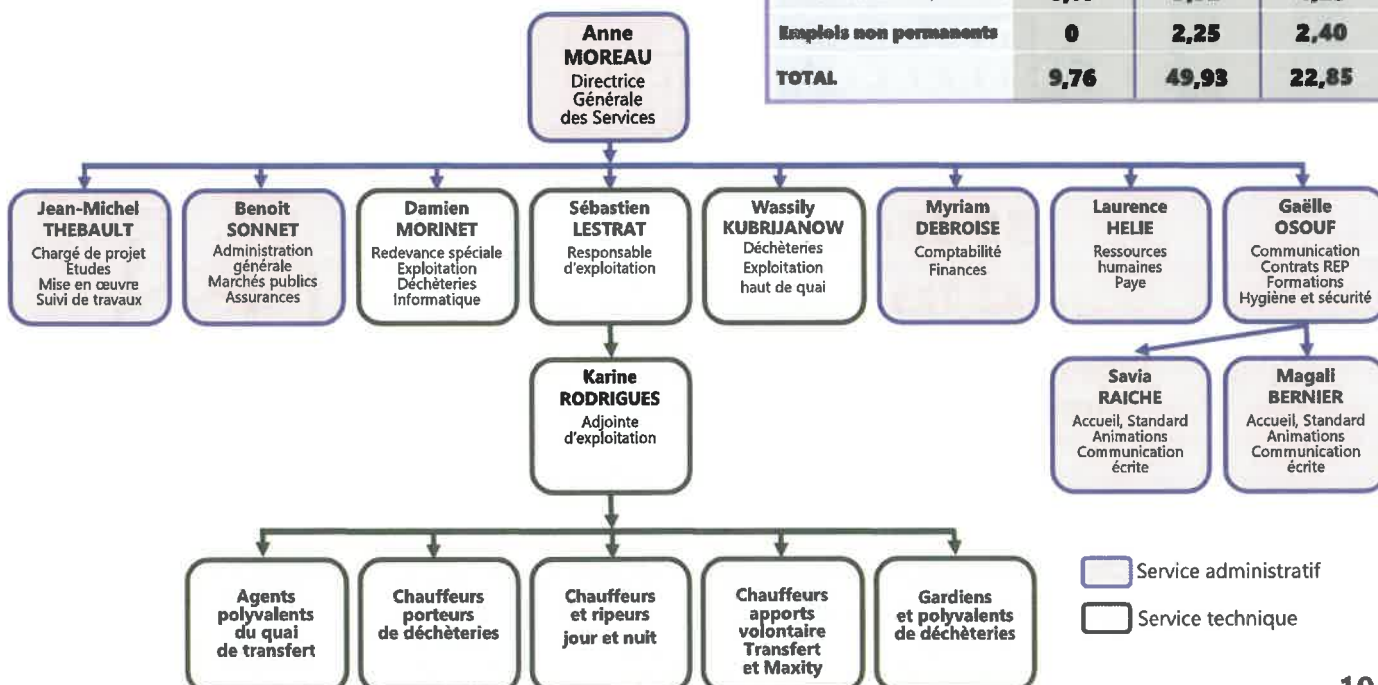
| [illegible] | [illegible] | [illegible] | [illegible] |
|---|---|---|---|
| Emplois non permanents | 0 | 2,25 | 2,40 |
| TOTAL | 9,76 | 49,93 | 22,85 |

Anne MOREAU
Directrice Générale des Services

Jean-Michel THEBAULT
Chargé de projet
Etudes
Mise en œuvre
Suivi de travaux

Benoit SONNET
Administration générale
Marchés publics
Assurances

Damien MORINET
Redevance spéciale
Exploitation
Déchèteries
Informatique

Sébastien LESTRAT
Responsable d'exploitation

Wassily KUBRIJANOW
Déchèteries
Exploitation
haut de quai

Myriam DEBROISE
Comptabilité
Finances

Laurence HELIE
Ressources humaines
Paye

Gaëlle OSOUF
Communication
Contrats REP
Formations
Hygiène et sécurité

Karine RODRIGUES
Adjointe d'exploitation

Savia RAICHE
Accueil, Standard
Animations
Communication écrite

Magali BERNIER
Accueil, Standard
Animations
Communication écrite

Agents polyvalents du quai de transfert

Chauffeurs porteurs de déchèteries

Chauffeurs et ripeurs jour et nuit

Chauffeurs apports volontaire Transfert et Maxity

Gardiens et polyvalents de déchèteries

Service administratif

Service technique

10